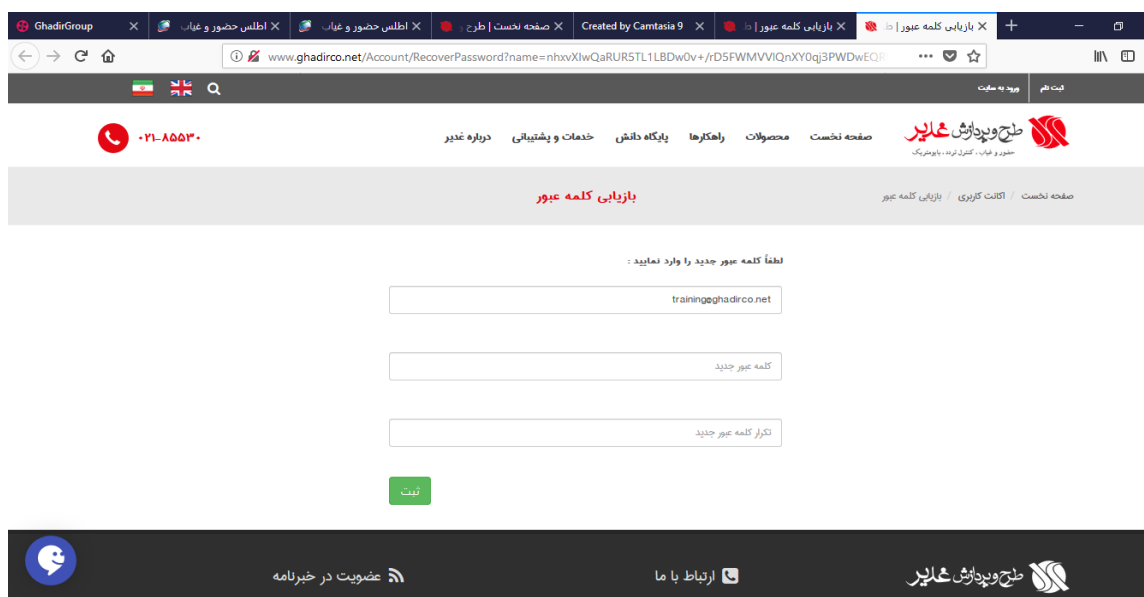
GhadirGroup
اطلس حضور و غیاب
اطلس حضور و غیاب
صفحه نخست | طرح و
Created by Camtasia 9
بازیابی کلمه عبور | ط
بازیابی کلمه عبور | ط

www.ghadirco.net/Account/RecoverPassword?name=nhxvXlwQaRUR5TL1LBDw0v+/rD5FWMVVlQnXY0qj3PWDwEQR

ثبت نام
ورود به سایت

طرح و پردازش غدیر
حضور و غیاب ، کنترل تردد ، بایومتریک

صفحه نخست
محصولات
راهکارها
پایگاه دانش
خدمات و پشتیبانی
درباره غدیر

۰۲۱-۸۵۵۳۰

صفحه نخست / اکانت کاربری / بازیابی کلمه عبور

بازیابی کلمه عبور

لطفاً کلمه عبور جدید را وارد نمایید :

training@ghadirco.net

کلمه عبور جدید

تکرار کلمه عبور جدید

ثبت

طرح و پردازش غدیر
ارتباط با ما
عضویت در خبرنامه